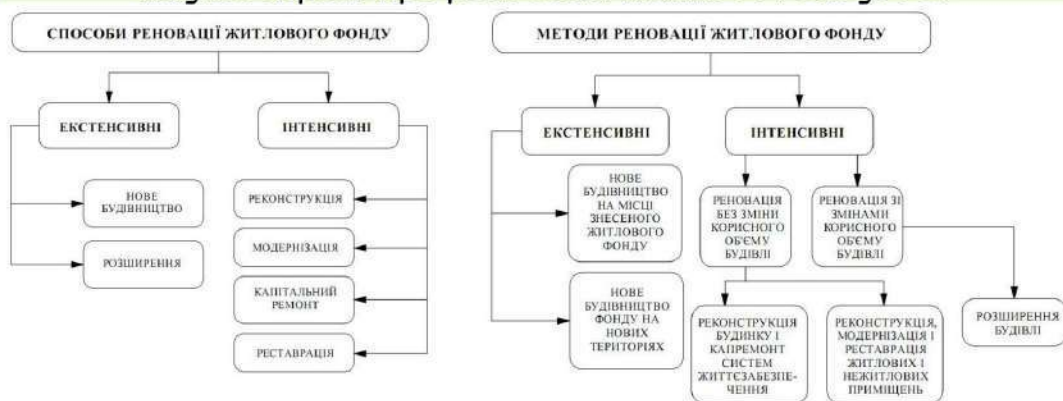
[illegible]

СПОСОБИ РЕНОВАЦІЇ ЖИТЛОВОГО ФОНДУ

ЕКСТЕНСИВНІ

ІНТЕНСИВНІ

НОВЕ БУДІВНИЦТВО

РОЗШИРЕННЯ

РЕКОНСТРУКЦІЯ

МОДЕРНІЗАЦІЯ

КАПІТАЛЬНИЙ РЕМОНТ

РЕСТАВРАЦІЯ

МЕТОДИ РЕНОВАЦІЇ ЖИТЛОВОГО ФОНДУ

ЕКСТЕНСИВНІ

ІНТЕНСИВНІ

НОВЕ БУДІВНИЦТВО НА МІСЦІ ЗНЕСЕНОГО ЖИТЛОВОГО ФОНДУ

НОВЕ БУДІВНИЦТВО ФОНДУ НА НОВИХ ТЕРИТОРІЯХ

РЕНОВАЦІЯ БЕЗ ЗМІНИ КОРИСНОГО ОБ'ЄМУ БУДІВЛІ

РЕНОВАЦІЯ ЗІ ЗМІНАМИ КОРИСНОГО ОБ'ЄМУ БУДІВЛІ

РЕКОНСТРУКЦІЯ БУДИНКУ І КАПРЕМОНТ СИСТЕМ ЖИТТЄЗАБЕЗПЕЧЕННЯ

РЕКОНСТРУКЦІЯ, МОДЕРНІЗАЦІЯ І РЕСТАВРАЦІЯ ЖИТЛОВИХ І НЕЖИТЛОВИХ ПРИМІЩЕНЬ

РОЗШИРЕННЯ БУДІВЛІ